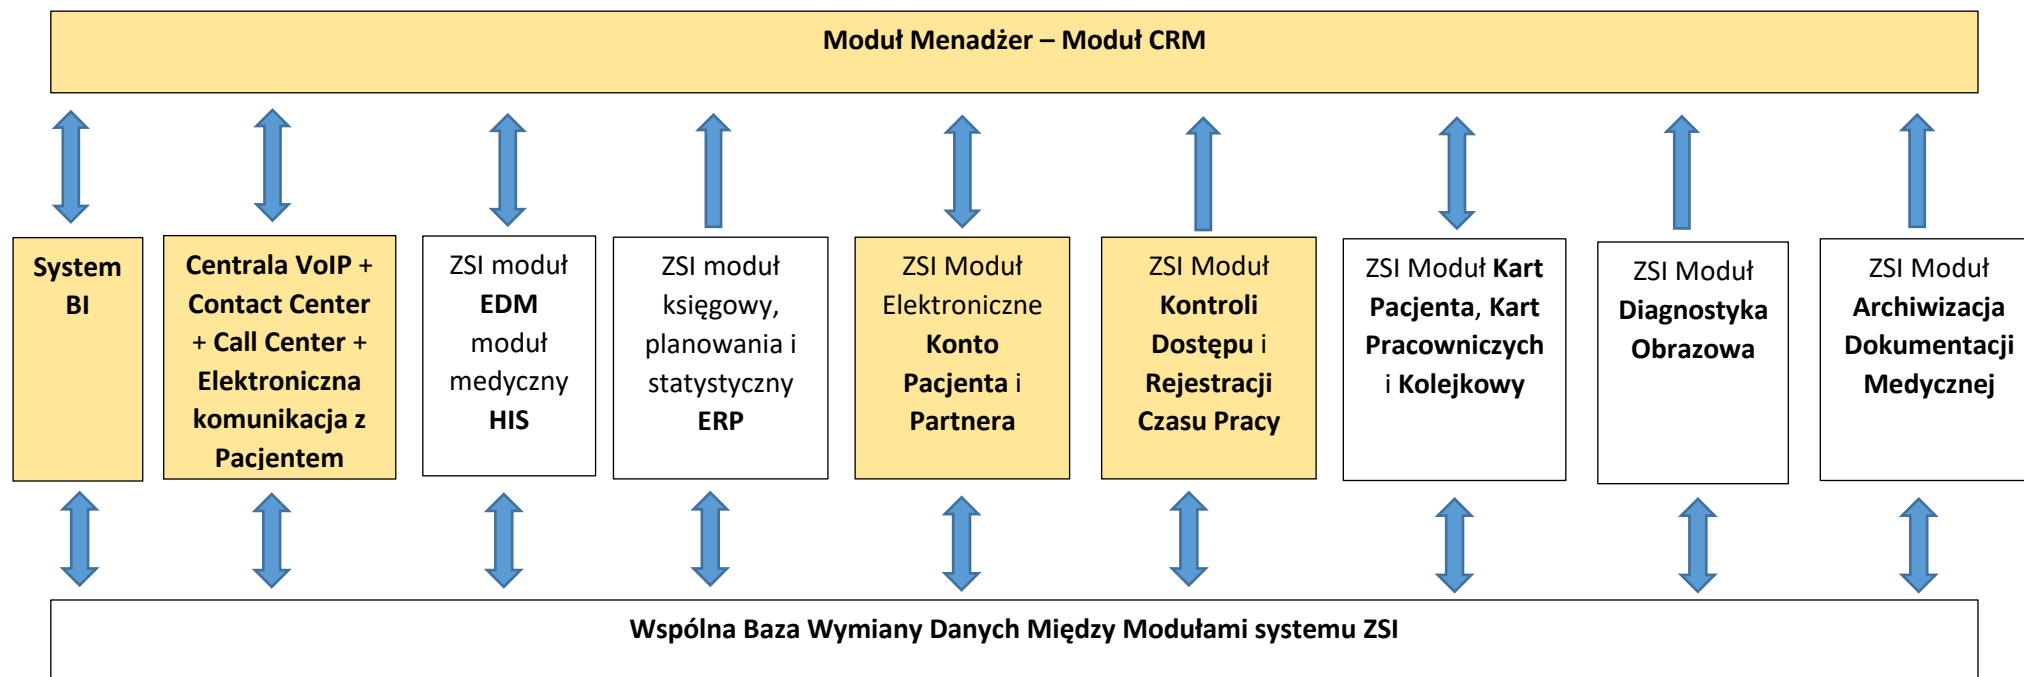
Moduł Menadżer – Moduł CRM

System BI

Centrala VoIP + Contact Center + Call Center + Elektroniczna komunikacja z Pacjentem

ZSI moduł EDM moduł medyczny HIS

ZSI moduł księgowy, planowania i statystyczny ERP

ZSI Moduł Elektroniczne Konto Pacjenta i Partnera

ZSI Moduł Kontroli Dostępu i Rejestracji Czasu Pracy

ZSI Moduł Kart Pacjenta, Kart Pracowniczych i Kolejkowy

ZSI Moduł Diagnostyka Obrazowa

ZSI Moduł Archiwizacja Dokumentacji Medycznej

Wspólna Baza Wymiany Danych Między Modułami systemu ZSI